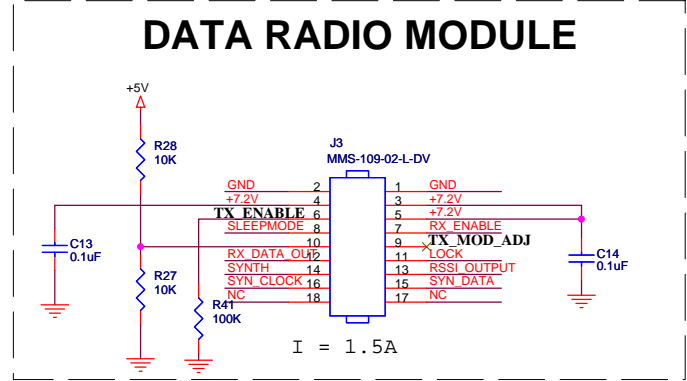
DATA RADIO MODULE

+5V

R28
10K

R27
10K

C13
0.1uF

R41
100K

J3
MMS-109-02-L-DV

GND 2
+7.2V 4
TX_ENABLE
SLEEPMODE 6
8
10
RX_DATA_OUT 12
SYNTH 14
SYN_CLOCK 16
NC 18

1 GND
3 +7.2V
5 +7.2V
7 RX_ENABLE
9 TX_MOD_ADJ
11 LOCK
13 RSSI_OUTPUT
15 SYN_DATA
17 NC

C14
0.1uF

I = 1.5A